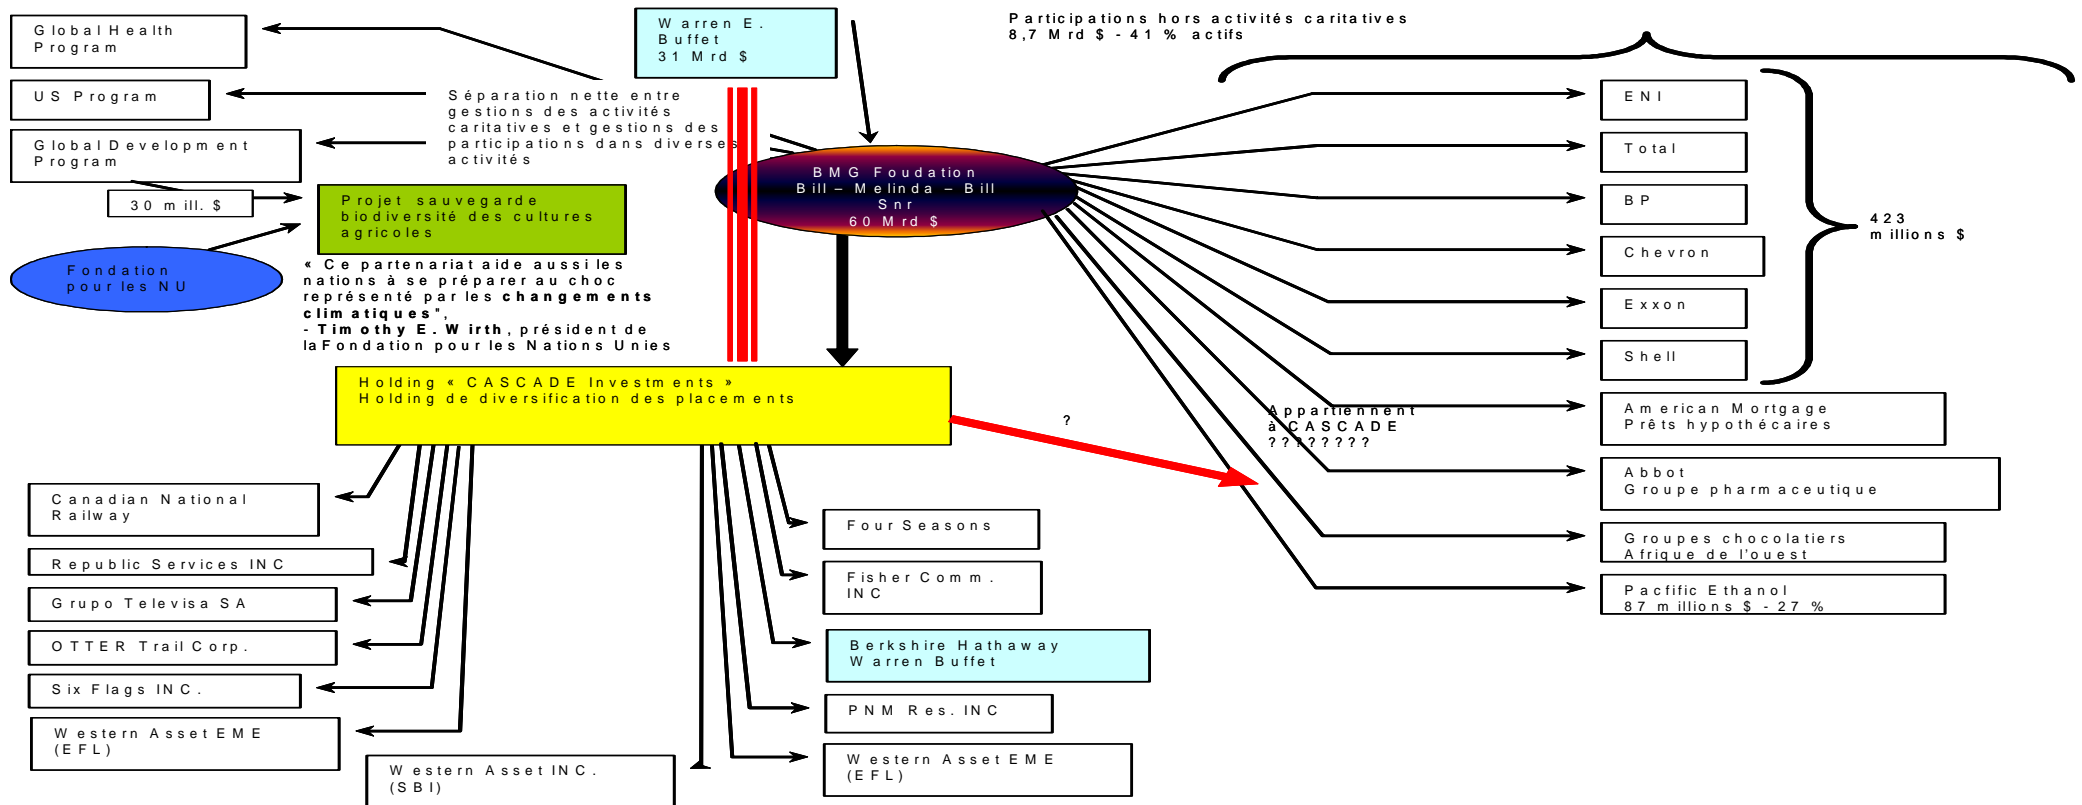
Global Health Program

US Program

Global Development Program

30 mill. $

Warren E. Buffet
31 Mrd $

Séparation nette entre gestions des activités caritatives et gestions des participations dans diverses activités

Participations hors activités caritatives
8,7 Mrd $ - 41 % actifs

BMG Foudation
Bill – Melinda – Bill Snr
60 Mrd $

Projet sauvegarde biodiversité des cultures agricoles

Fondation pour les NU

« Ce partenariat aide aussi les nations à se préparer au choc représenté par les **changements climatiques**",
- **Timothy E. Wirth**, président de la Fondation pour les Nations Unies

ENI

Total

BP

Chevron

Exxon

Shell

423 millions $

American Mortgage
Prêts hypothécaires

Abbot
Groupe pharmaceutique

Groupes chocolatiers
Afrique de l'ouest

Pacfific Ethanol
87 millions $ - 27 %

Appartiennent à CASCADE ????????

?

Holding « CASCADE Investments »
Holding de diversification des placements

Canadian National Railway

Republic Services INC

Grupo Televisa SA

OTTER Trail Corp.

Six Flags INC.

Western Asset EME (EFL)

Western Asset INC. (SBI)

Four Seasons

Fisher Comm. INC

Berkshire Hathaway
Warren Buffet

PNM Res. INC

Western Asset EME (EFL)